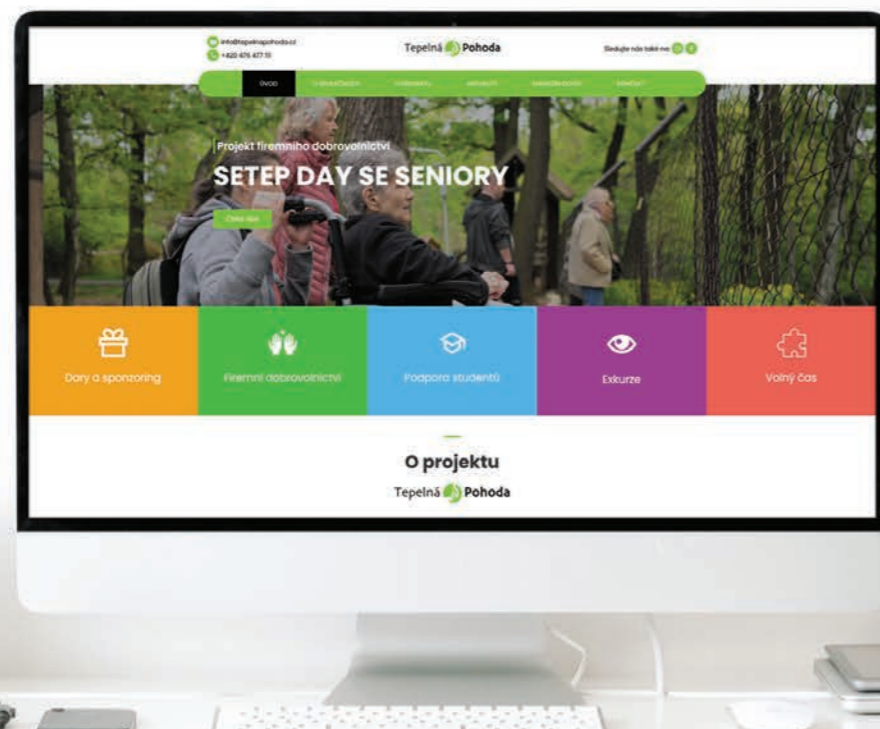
info@tepelnapohoda.cz
+420 475 477 11

Tepelná Pohoda

Sledujte nás také na:

Úvod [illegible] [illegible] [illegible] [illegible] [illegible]

Projekt firemního dobrovolnictví

SETEP DAY SE SENIORY

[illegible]

Dary a sponzoring

Firemní dobrovolnictví

Podpora studentů

Exkurze

Volný čas

O projektu

Tepelná Pohoda